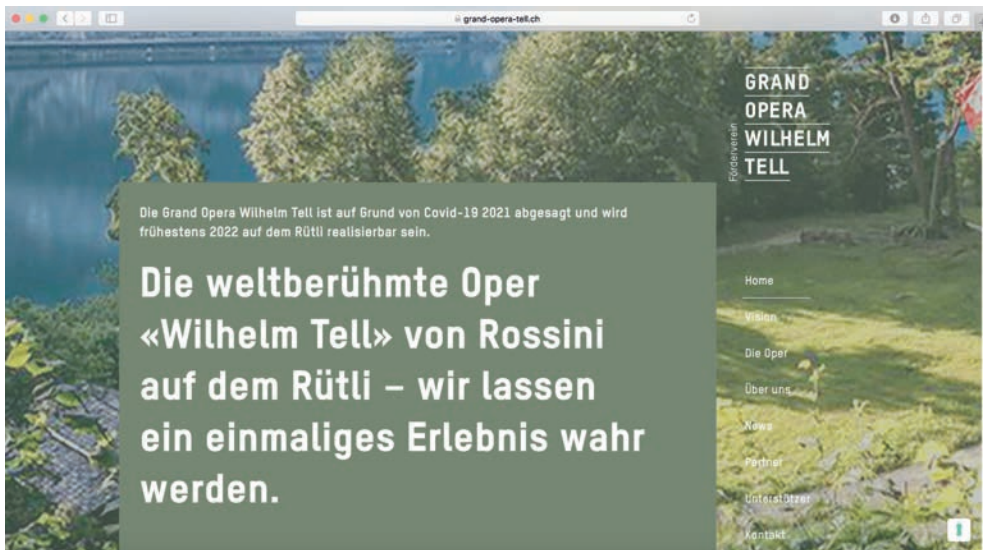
grand-opera-tell.ch

Förderverein

GRAND
OPERA
WILHELM
TELL

Die Grand Opera Wilhelm Tell ist auf Grund von Covid-19 2021 abgesagt und wird frühestens 2022 auf dem Rütli realisierbar sein.

Die weltberühmte Oper «Wilhelm Tell» von Rossini auf dem Rütli – wir lassen ein einmaliges Erlebnis wahr werden.

Home
Vision
Die Oper
Über uns
News
Partner
Unterstützer
Kontakt